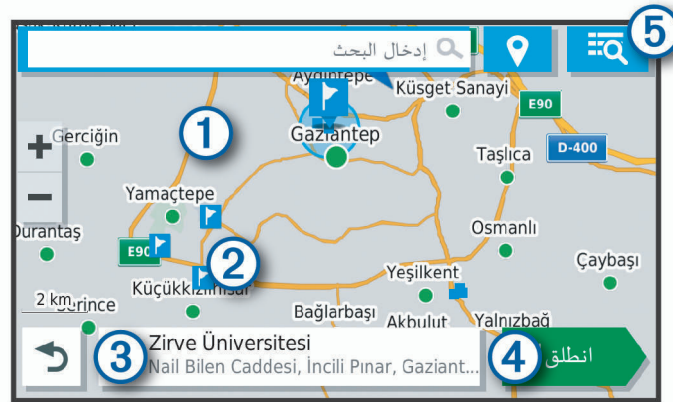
إدخال البحث
5
Aydıntepe
Küsget Sanayi
E90
1
Gerciğin
Gaziantep
D-400
+
Taşlıca
−
Yamaçtepe
Osmanlı
Durantaş
E90
2
Çaybaşı
Yeşilkent
Küçükkızılhisar
2 km
Gerince
Bağlarbaşı
Akbulut
Yalnızbağ
3
Zirve Üniversitesi
Nail Bilen Caddesi, İncili Pınar, Gaziant...
4
انطلق